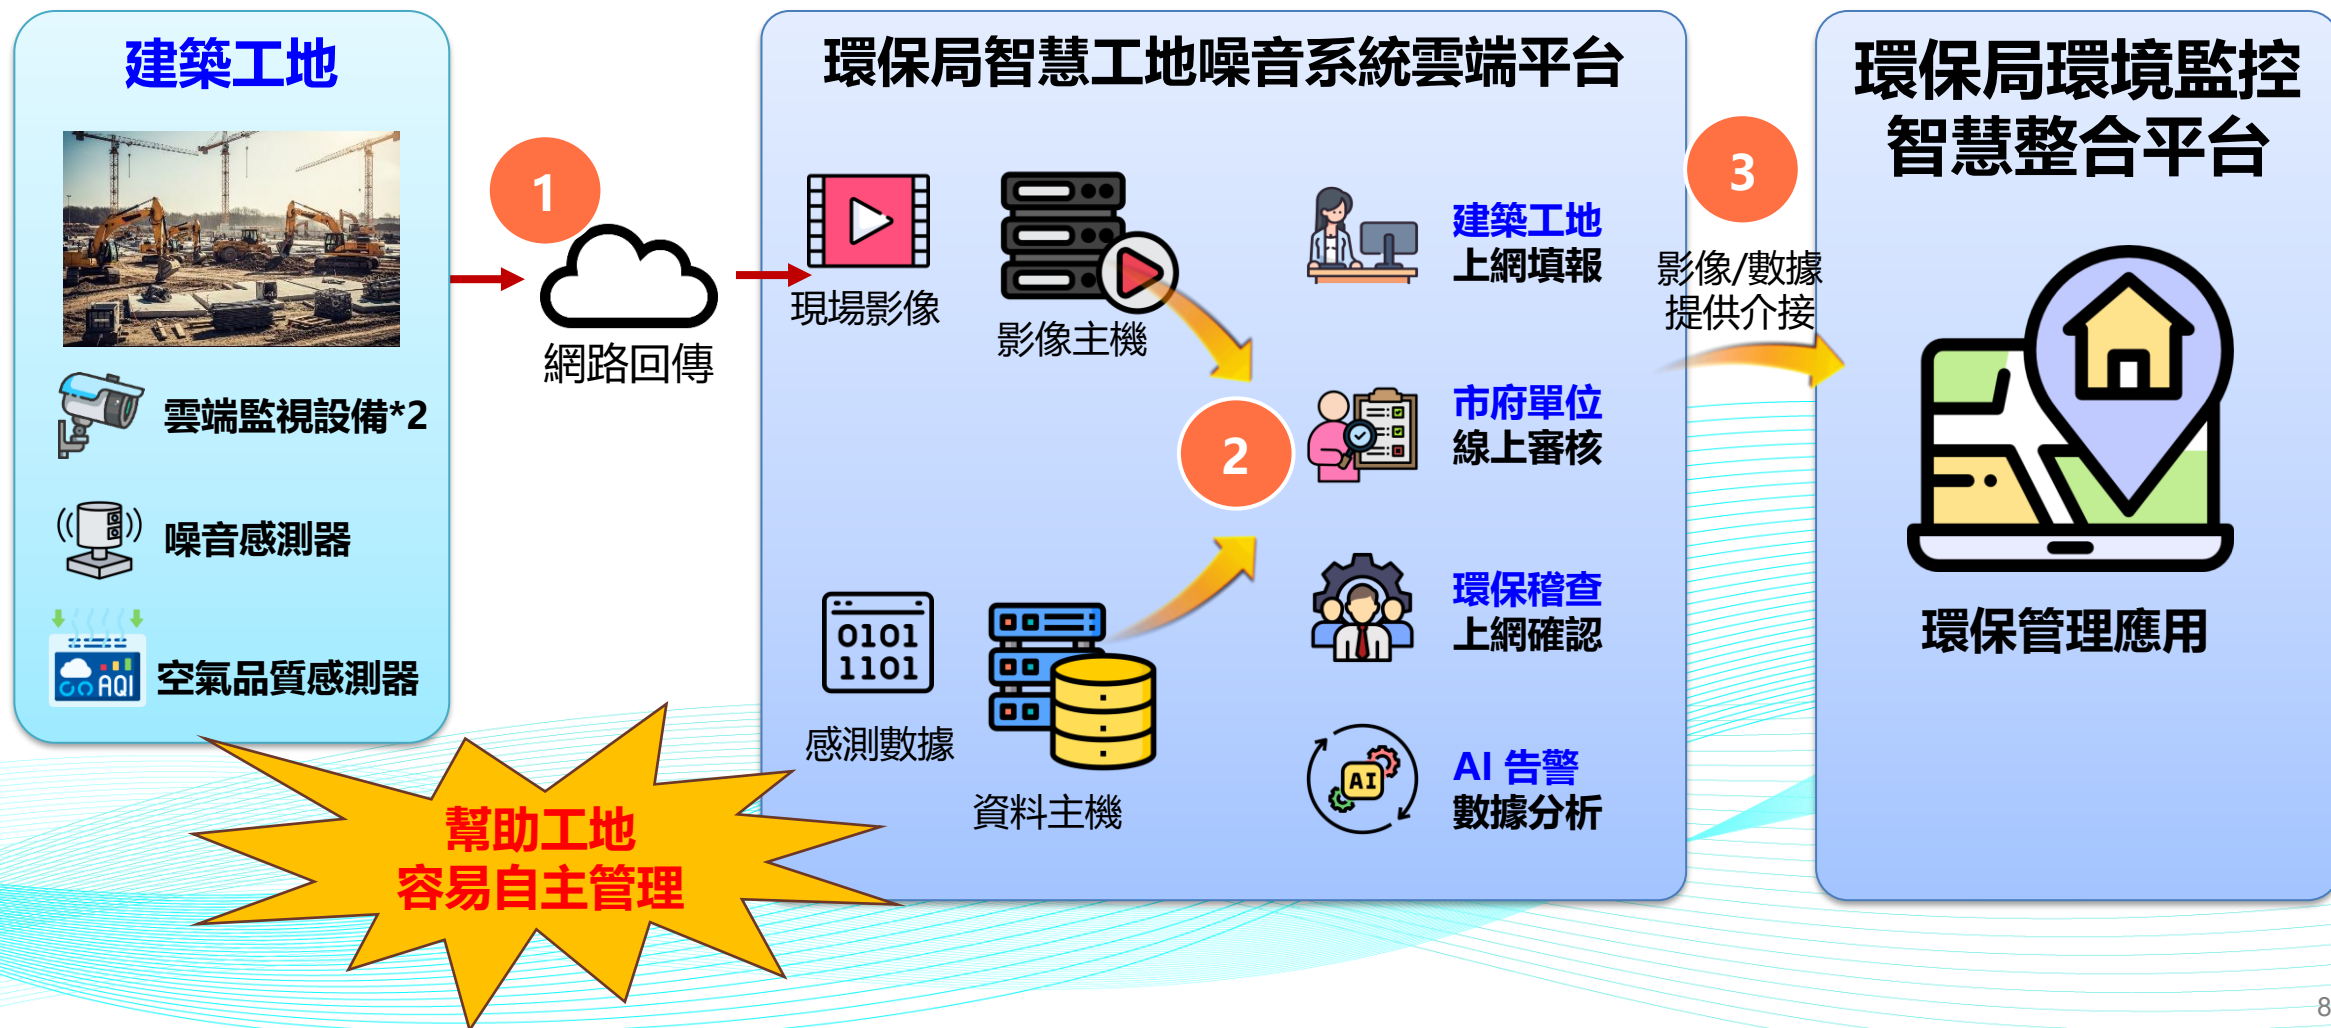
建築工地

雲端監視設備*2

噪音感測器

AQI

空氣品質感測器

1

網路回傳

環保局智慧工地噪音系統雲端平台

現場影像

影像主機

感測數據

0101
1101

資料主機

2

建築工地
上網填報

市府單位
線上審核

環保稽查
上網確認

AI

AI 告警
數據分析

3

影像/數據
提供介接

環保局環境監控
智慧整合平台

環保管理應用

幫助工地
容易自主管理

8